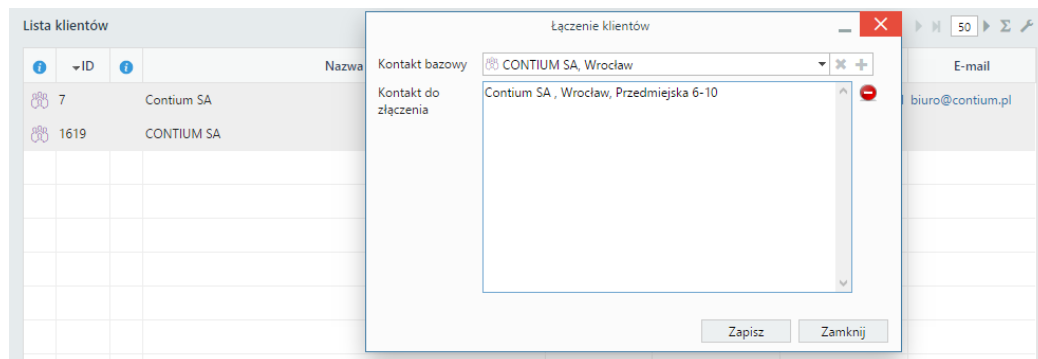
Lista klientów

50

| | ID | | Nazwa | E-mail |
|---|---|---|---|---|
| | 7 | | Contium SA | biuro@contium.pl |
| | 1619 | | CONTIUM SA | |

Łączenie klientów

Kontakt bazowy CONTIUM SA, Wrocław

Kontakt do złączenia Contium SA , Wrocław, Przedmiejska 6-10

Zapisz Zamknij